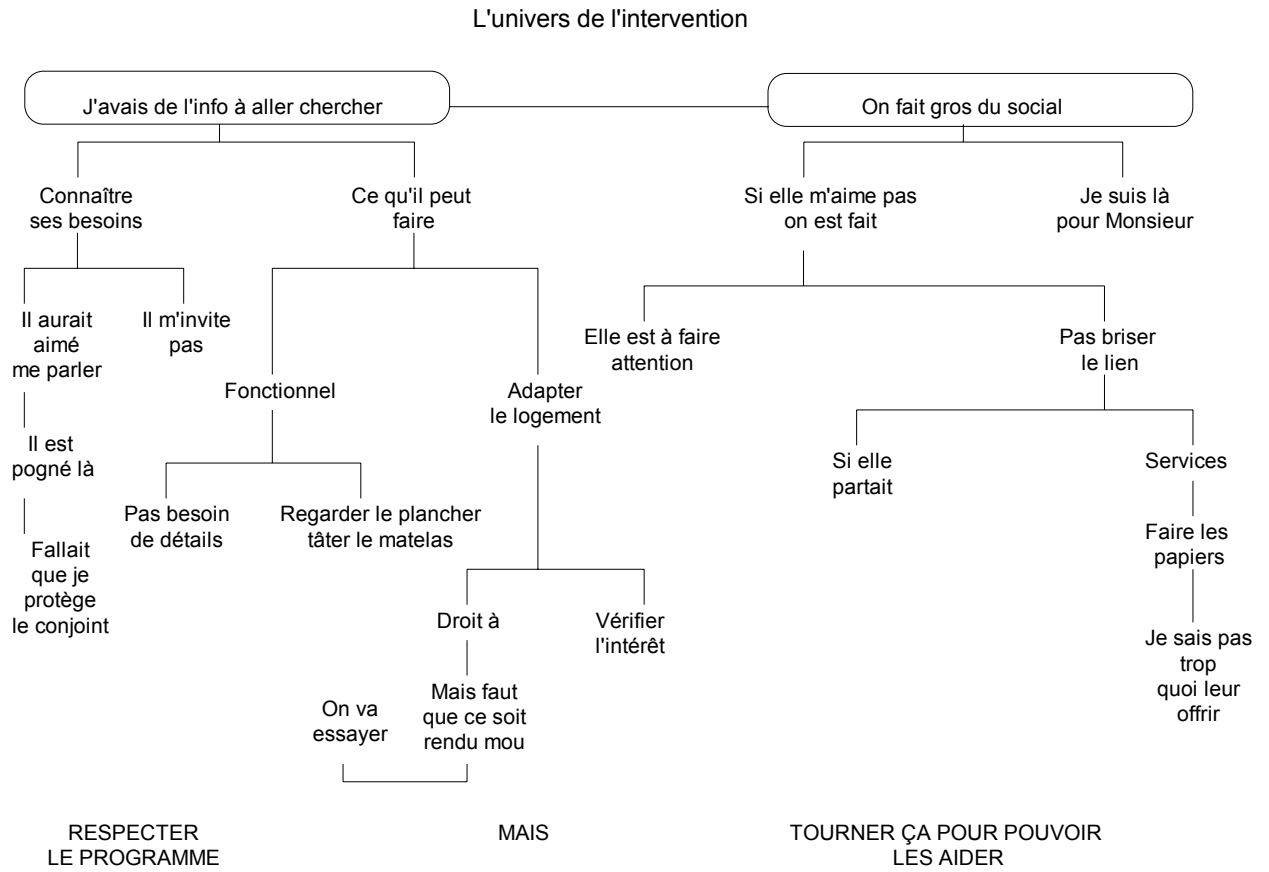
L'univers de l'intervention

J'avais de l'info à aller chercher

On fait gros du social

Connaître ses besoins

Ce qu'il peut faire

Si elle m'aime pas on est fait

Je suis là pour Monsieur

Il aurait aimé me parler

Il m'invite pas

Il est pogné là

Fallait que je protège le conjoint

Fonctionnel

Pas besoin de détails

Regarder le plancher tâter le matelas

Adapter le logement

Droit à

Vérifier l'intérêt

On va essayer

Mais faut que ce soit rendu mou

Elle est à faire attention

Pas briser le lien

Si elle partait

Services

Faire les papiers

Je sais pas trop quoi leur offrir

RESPECTER LE PROGRAMME

MAIS

TOURNER ÇA POUR POUVOIR LES AIDER